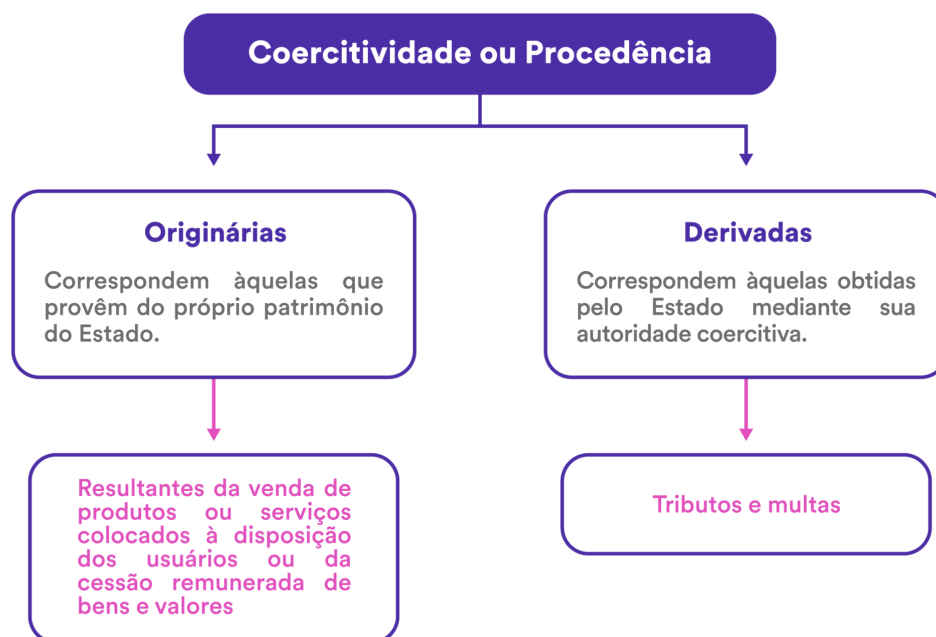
Coercitividade ou Procedência

Originárias

Correspondem àquelas que provêm do próprio patrimônio do Estado.

Resultantes da venda de produtos ou serviços colocados à disposição dos usuários ou da cessão remunerada de bens e valores

Derivadas

Correspondem àquelas obtidas pelo Estado mediante sua autoridade coercitiva.

Tributos e multas